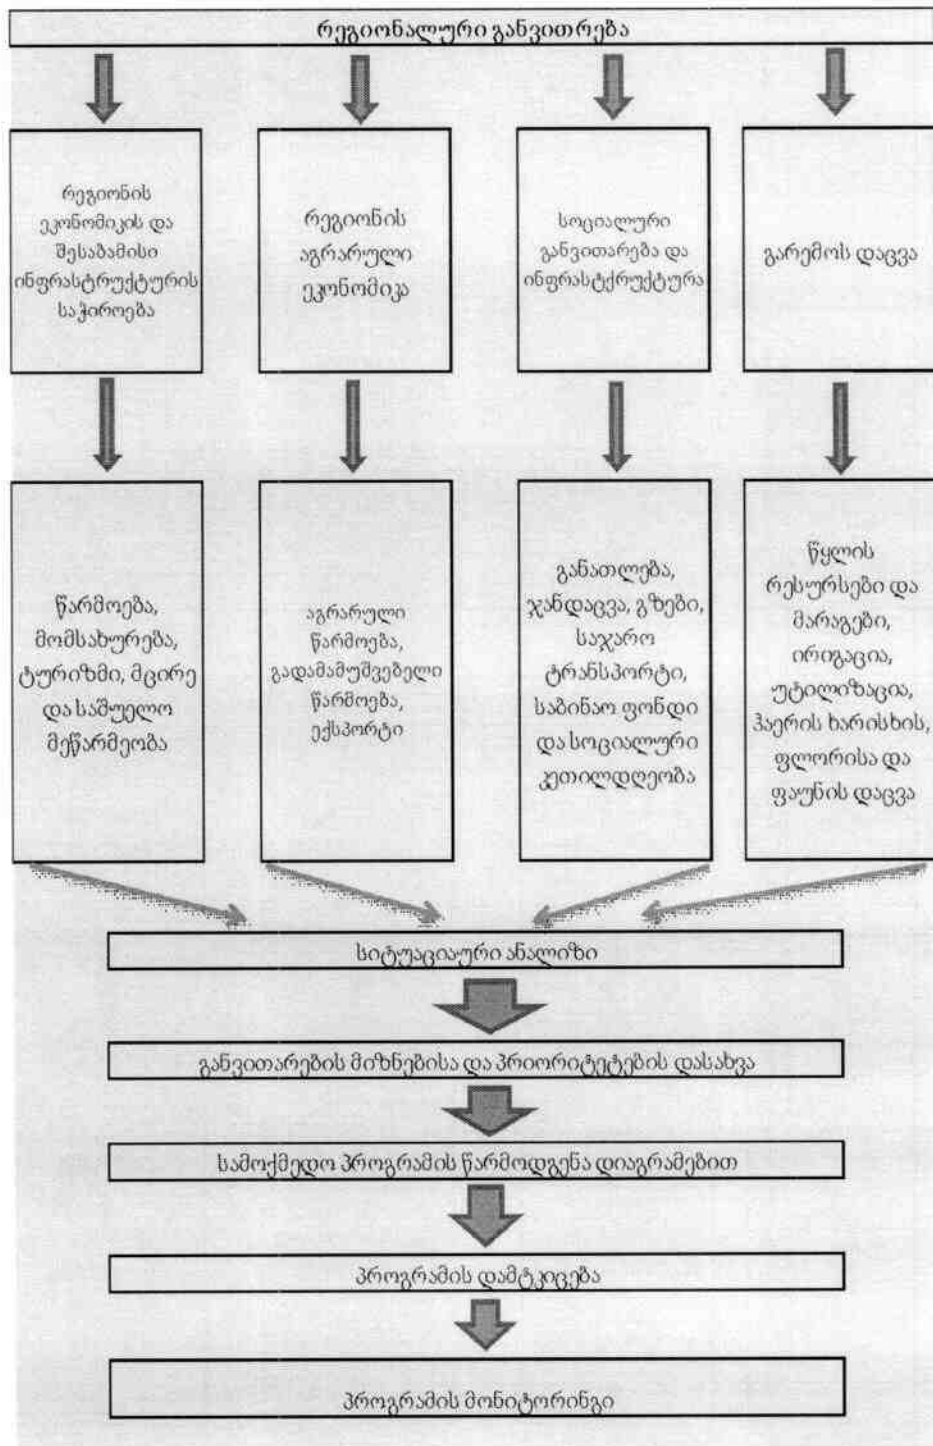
რეგიონალური განვითრება

რეგიონის ეკონომიკის და შესაბამისი ინფრასტრუქტურის საჭიროება

რეგიონის აგრარული ეკონომიკა

სოციალური განვითარება და ინფრასტრუქტურა

გარემოს დაცვა

წარმოება, მომსახურება, ტურიზმი, მცირე და საშუალო მეწარმეობა

აგრარული წარმოება, გადამამუშვებელი წარმოება, ექსპორტი

განათლება, ჯანდაცვა, გზები, საჯარო ტრანსპორტი, საბინაო ფონდი და სოციალური კეთილდღეობა

წყლის რესურსები და მარაგები, ირიგაცია, უტილიზაცია, ჰაერის ხარისხის, ფლორისა და ფაუნის დაცვა

სიტუაციური ანალიზი

განვითარების მიზნებისა და პრიორიტეტების დასახვა

სამოქმედო პროგრამის წარმოდგენა დიაგრამებით

პროგრამის დამტკიცება

პროგრამის მონიტორინგი